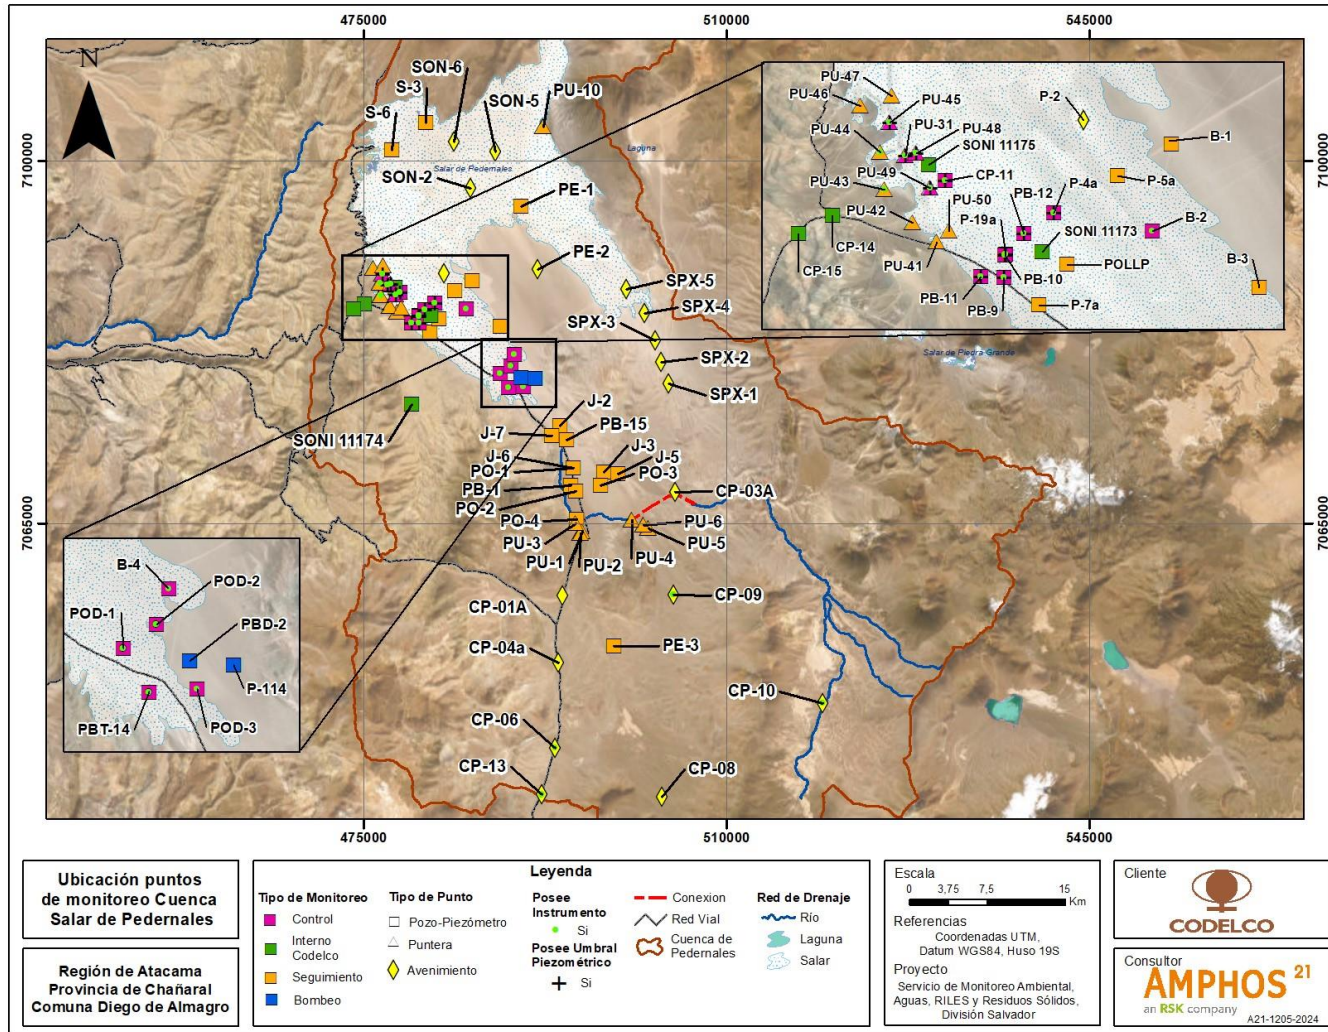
475000
510000
545000
7100000
7065000
N

SON-6
S-3
SON-5
PU-10
S-6
Salar de Pedernales
Laguna
SON-2
PE-1
PE-2
SPX-5
SPX-4
SPX-3
SPX-2
SPX-1
Salar de Piedra Grande
SONI 11174
J-2
PB-15
J-7
J-3
J-6
J-5
PO-1
PO-3
PB-1
CP-03A
PO-2
PO-4
PU-6
PU-3
PU-5
PU-1
PU-2
PU-4
CP-09
CP-01A
CP-04a
PE-3
CP-10
CP-06
CP-13
CP-08

PU-47
PU-46
PU-45
P-2
PU-44
PU-31
PU-48
B-1
SONI 11175
PU-49
CP-11
P-5a
PU-43
PU-50
P-4a
PB-12
PU-42
P-19a
CP-14
SONI 11173
B-2
CP-15
PU-41
POLLP
B-3
PB-10
PB-11
PB-9
P-7a

B-4
POD-2
POD-1
PBD-2
P-114
PBT-14
POD-3

Ubicación puntos de monitoreo Cuenca Salar de Pedernales

Región de Atacama
Provincia de Chañaral
Comuna Diego de Almagro

Leyenda
Tipo de Monitoreo
Control
Interno Codelco
Seguimiento
Bombeo
Tipo de Punto
Pozo-Piezómetro
Puntera
Avenimiento
Posee Instrumento
Si
Posee Umbral Piezométrico
Si
Conexion
Red Vial
Cuenca de Pedernales
Red de Drenaje
Río
Laguna
Salar

Escala
0 3,75 7,5 15 Km
Referencias
Coordenadas UTM,
Datum WGS84, Huso 19S
Proyecto
Servicio de Monitoreo Ambiental, Aguas, RILES y Residuos Sólidos, División Salvador

Cliente
CODELCO
Consultor
AMPHOS 21
an RSK company
A21-1205-2024